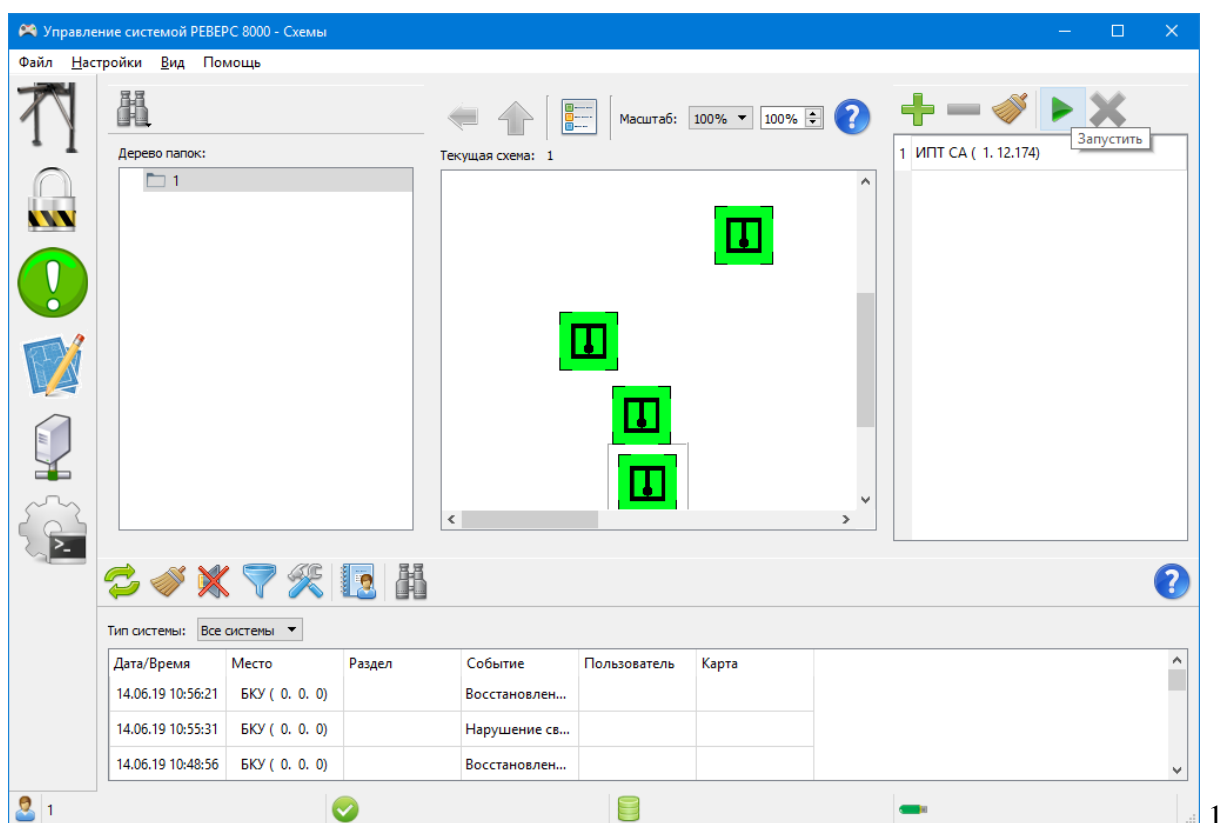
Управление системой РЕВЕРС 8000 - Схемы

Файл Настройки Вид Помощь

Дерево папок:

1

Масштаб: 100% 100%

Текущая схема: 1

Запустить

1 ИПТ СА ( 1. 12.174)

Тип системы: Все системы

| Дата/Время | Место | Раздел | Событие | Пользователь | Карта |
|---|---|---|---|---|---|
| 14.06.19 10:56:21 | БКУ ( 0. 0. 0) | | Восстановлен... | | |
| 14.06.19 10:55:31 | БКУ ( 0. 0. 0) | | Нарушение св... | | |
| 14.06.19 10:48:56 | БКУ ( 0. 0. 0) | | Восстановлен... | | |

1

1